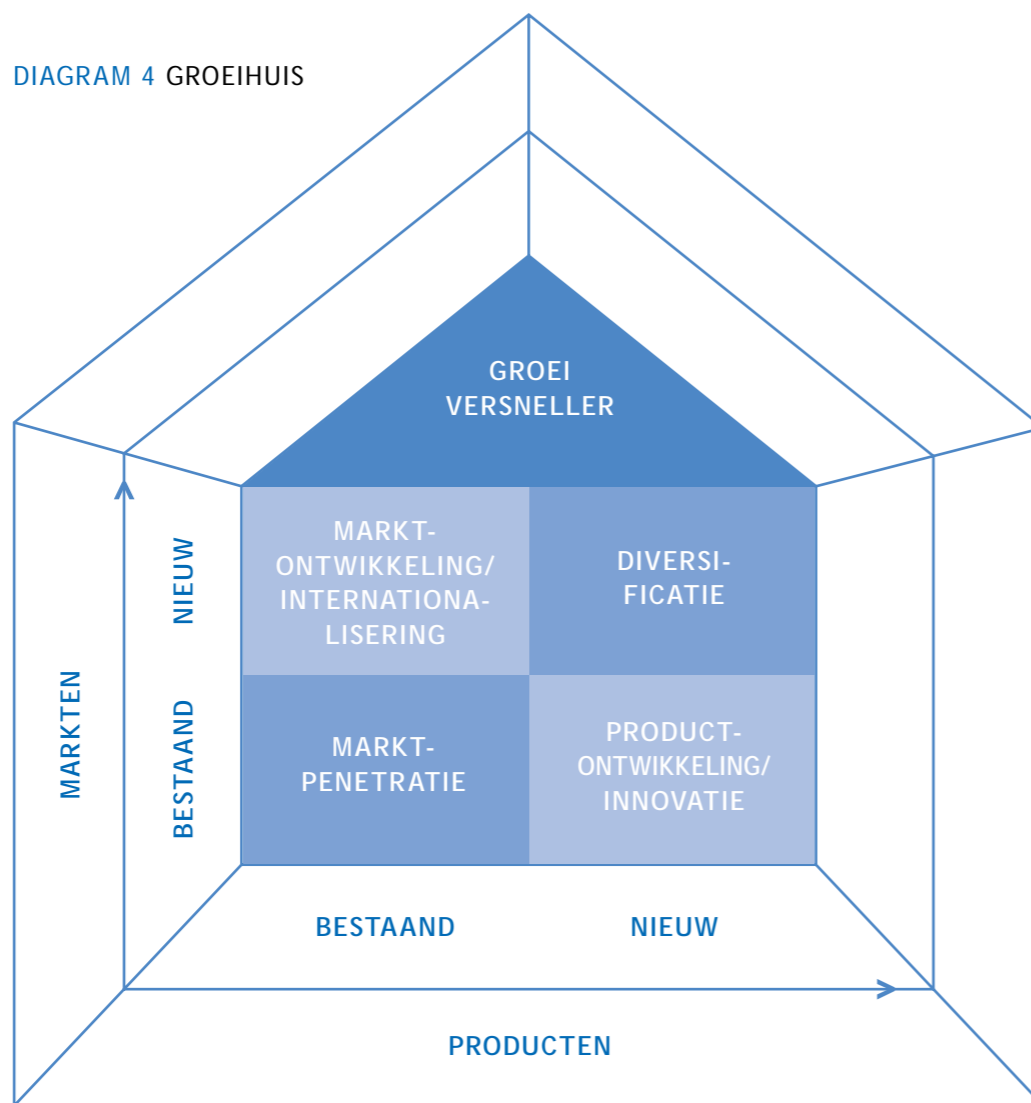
DIAGRAM 4 GROEIHUIS

GROEI VERSNELLER

MARKTEN

NIEUW

BESTAAND

MARKT-ONTWIKKELING/ INTERNATIONALISERING

DIVERSIFICATIE

MARKT-PENETRATIE

PRODUCT-ONTWIKKELING/ INNOVATIE

BESTAAND

NIEUW

PRODUCTEN